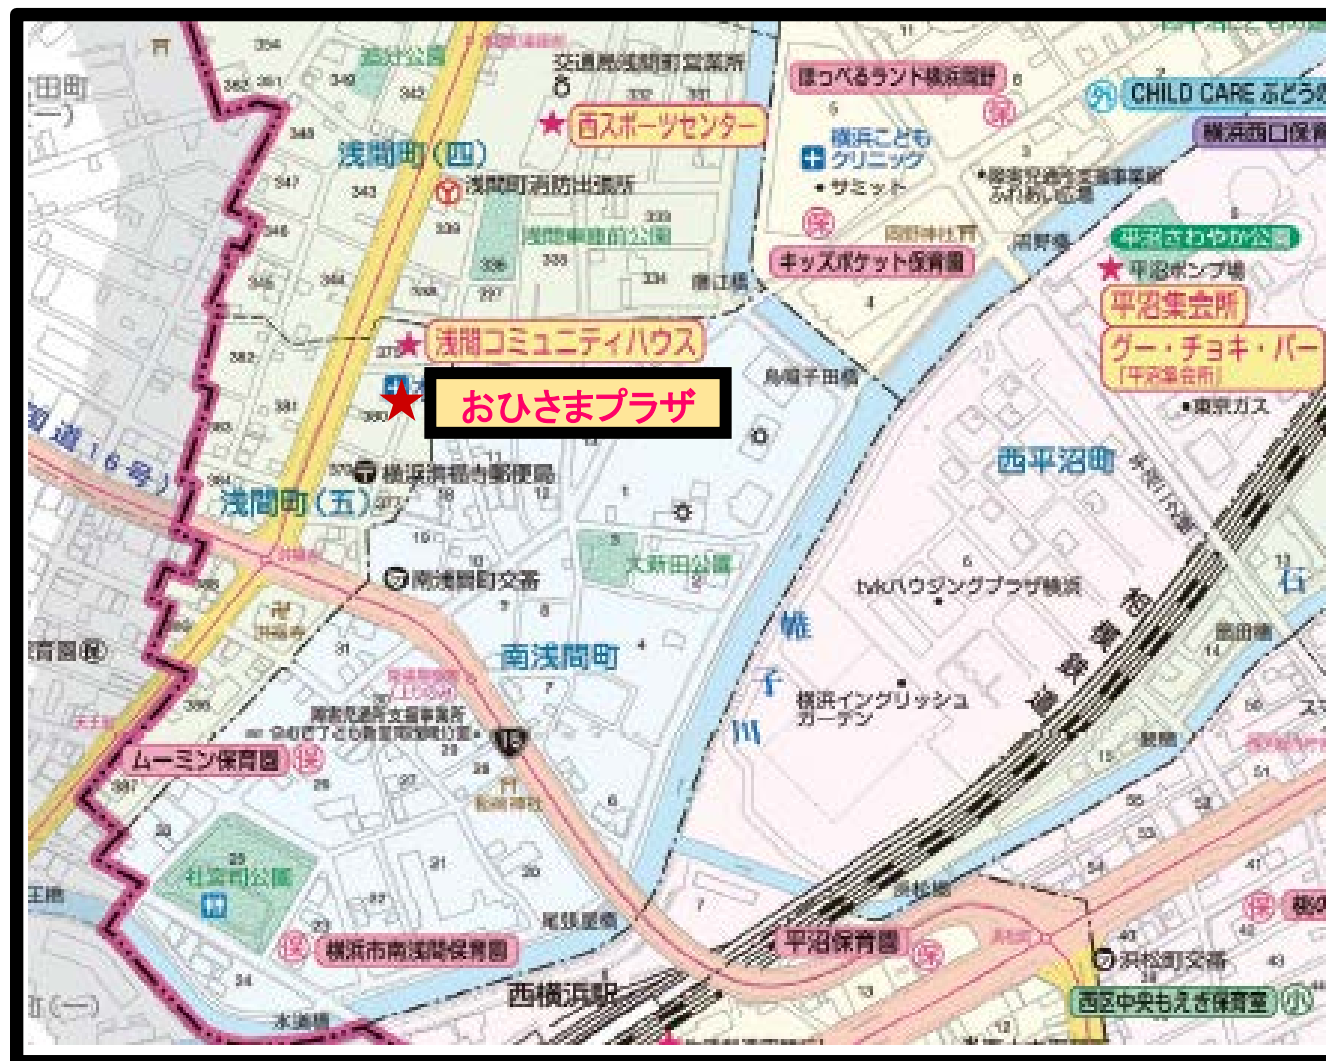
おひさまプラザ

浅間町(四)
浅間町(五)
南浅間町
西平沼町
西横浜駅
交通局浅間町営業所
西スポーツセンター
浅間町消防出張所
浅間コミュニティハウス
横浜浅間町郵便局
南浅間町交番
大新田公園
ムーミン保育園
横浜市南浅間保育園
平沼保育園
ほっぺるランド横浜西口
横浜こどもクリニック
キッズポケット保育園
CHILD CARE ぶどう
横浜西口保育
平沼さわやか公園
平沼ポンプ場
平沼集会所
グー・チョキ・パー
「平沼集会所」
東京ガス
烏帽子田橋
tvkハウジングプラザ横浜
横浜イングリッシュガーデン
帷子川
相鉄線
洪福寺
浅間神社
尾張屋橋
洪松町交番
西区中央もえぎ保育室
国道16号
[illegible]